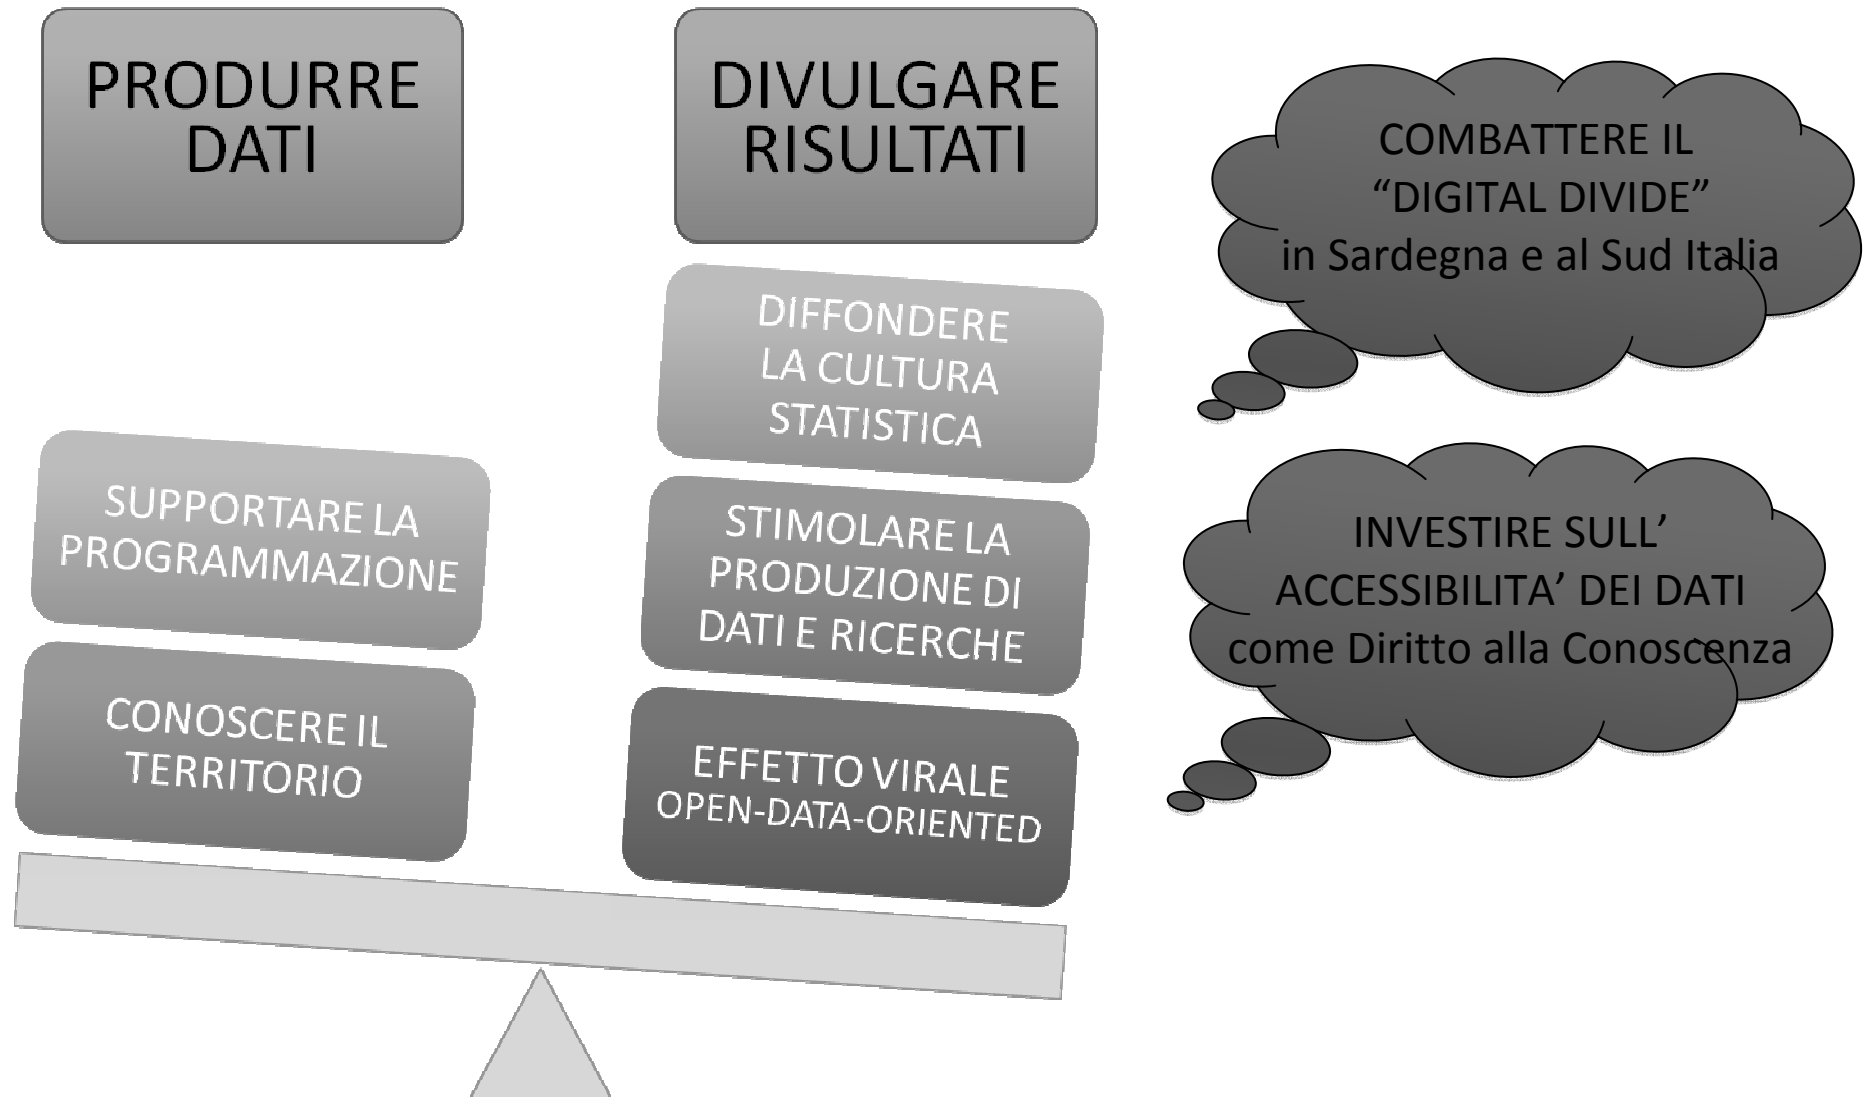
PRODURRE DATI

DIVULGARE RISULTATI

COMBATTERE IL "DIGITAL DIVIDE" in Sardegna e al Sud Italia

DIFFONDERE LA CULTURA STATISTICA

INVESTIRE SULL' ACCESSIBILITA' DEI DATI come Diritto alla Conoscenza

SUPPORTARE LA PROGRAMMAZIONE

STIMOLARE LA PRODUZIONE DI DATI E RICERCHE

CONOSCERE IL TERRITORIO

EFFETTO VIRALE OPEN-DATA-ORIENTED